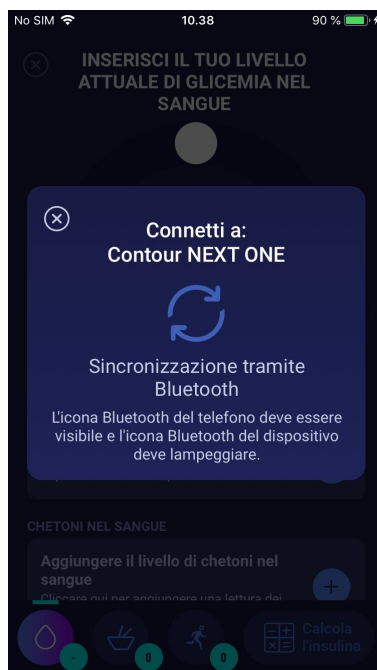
No SIM 10.38 90 %

INSERISCI IL TUO LIVELLO ATTUALE DI GLICEMIA NEL SANGUE

Connetti a:
Contour NEXT ONE

Sincronizzazione tramite Bluetooth

L'icona Bluetooth del telefono deve essere visibile e l'icona Bluetooth del dispositivo deve lampeggiare.

CHETONI NEL SANGUE

Aggiungere il livello di chetoni nel sangue

Cliccare qui per aggiungere una lettura dei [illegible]

0

0

Calcola l'insulina